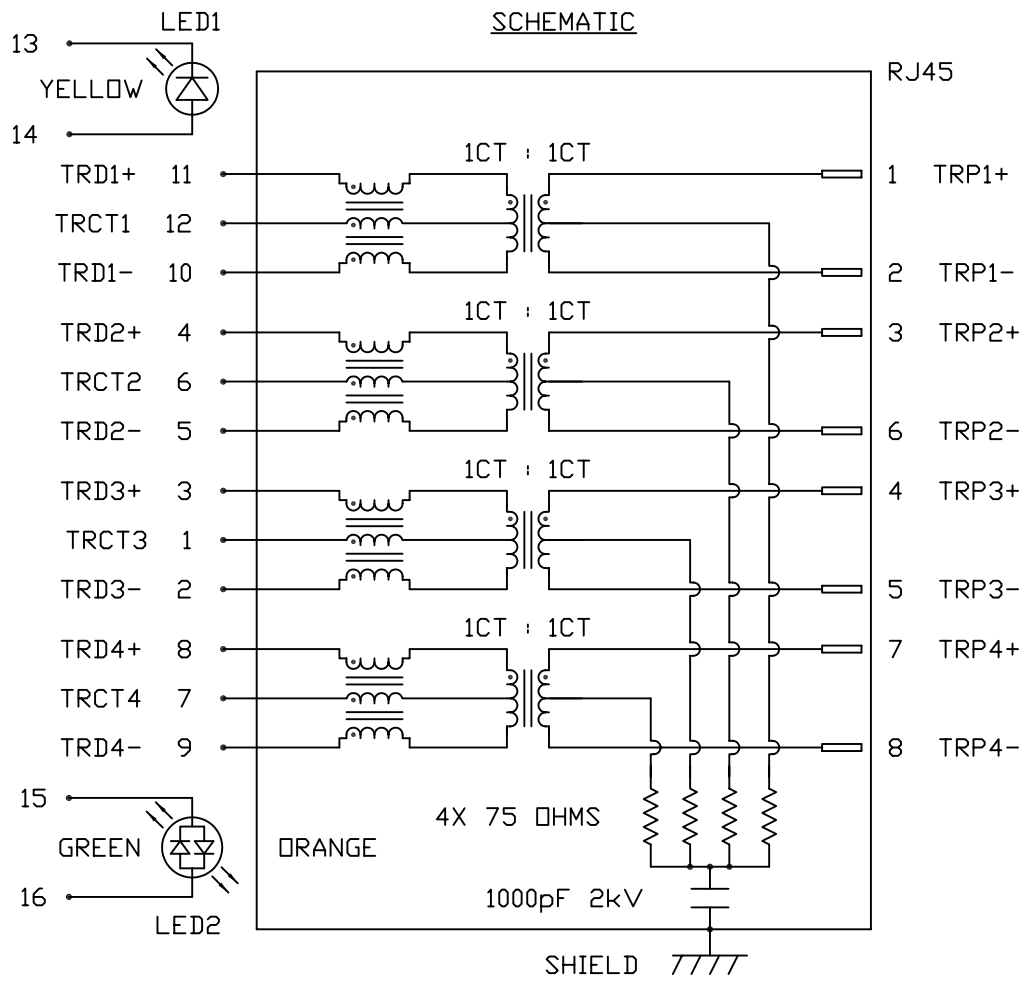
SCHEMATIC

LED1
13
YELLOW
14

RJ45

1CT : 1CT
TRD1+ 11
TRCT1 12
TRD1- 10
1 TRP1+
2 TRP1-

1CT : 1CT
TRD2+ 4
TRCT2 6
TRD2- 5
3 TRP2+
6 TRP2-

1CT : 1CT
TRD3+ 3
TRCT3 1
TRD3- 2
4 TRP3+
5 TRP3-

1CT : 1CT
TRD4+ 8
TRCT4 7
TRD4- 9
7 TRP4+
8 TRP4-

15
GREEN
16
LED2
ORANGE

4X 75 OHMS
1000pF 2kV
SHIELD